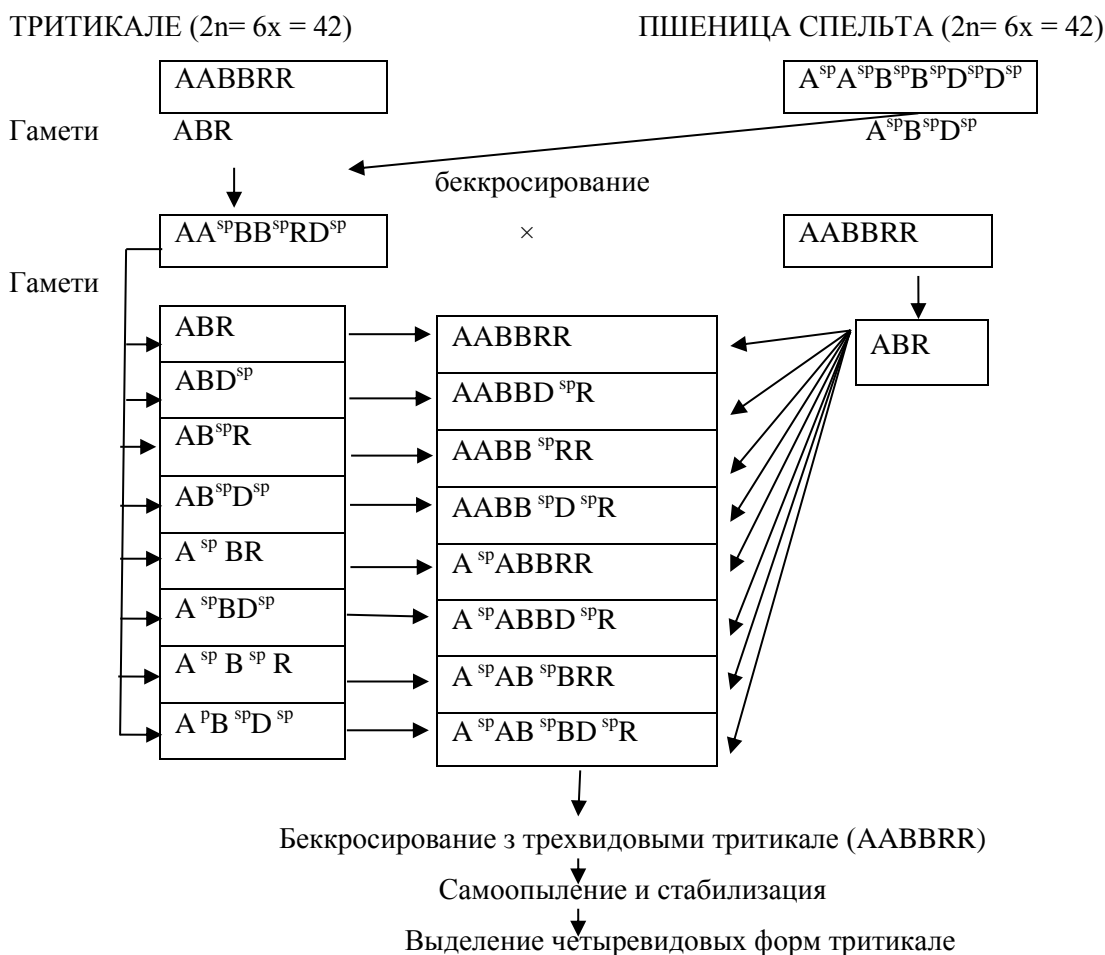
ТРИТИКАЛЕ (2n= 6x = 42)

ПШЕНИЦА СПЕЛЬТА (2n= 6x = 42)

AABBRR

$A^{sp}A^{sp}B^{sp}B^{sp}D^{sp}D^{sp}$

Гамети ABR

$A^{sp}B^{sp}D^{sp}$

беккросирование

$AA^{sp}BB^{sp}RD^{sp}$ × AABBRR

Гамети

ABR

| | | |
|---|---|---|
| ABR | AABBRR | ABR |
| $ABD^{sp}$ | $AABBD^{sp}R$ | |
| $AB^{sp}R$ | $AABB^{sp}RR$ | |
| $AB^{sp}D^{sp}$ | $AABB^{sp}D^{sp}R$ | |
| $A^{sp}BR$ | $A^{sp}ABBRR$ | |
| $A^{sp}BD^{sp}$ | $A^{sp}ABBD^{sp}R$ | |
| $A^{sp}B^{sp}R$ | $A^{sp}AB^{sp}BRR$ | |
| $A^{p}B^{sp}D^{sp}$ | $A^{sp}AB^{sp}BD^{sp}R$ | |

Беккросирование з трехвидовыми тритикале (AABBRR)

Самоопыление и стабилизация

Выделение четыревидовых форм тритикале